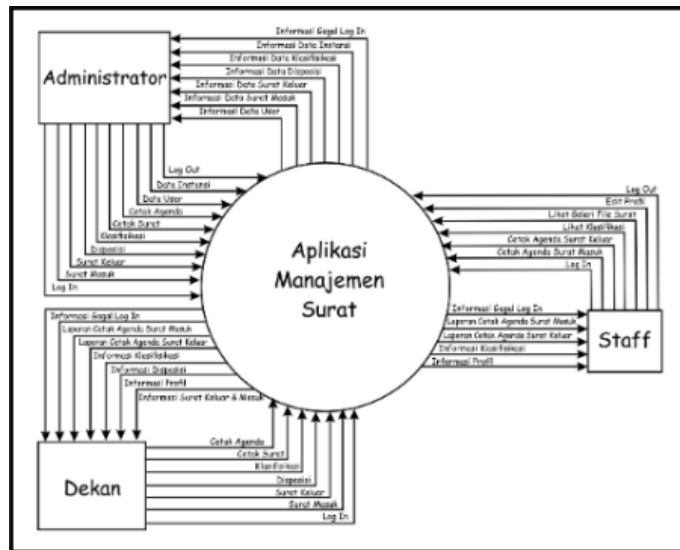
Administrator

Informasi Gagal Log In
Informasi Data Instansi
Informasi Data Klasifikasi
Informasi Data Disposisi
Informasi Data Surat Keluar
Informasi Data Surat Masuk
Informasi Data User

Log Out
Data Instansi
Data User
Cetak Agenda
Cetak Surat
Klasifikasi
Disposisi
Surat Keluar
Surat Masuk
Log In

Aplikasi Manajemen Surat

Log Out
Edit Profil
Lihat Galeri File Surat
Lihat Klasifikasi
Cetak Agenda Surat Keluar
Cetak Agenda Surat Masuk
Log In

Informasi Gagal Log In
Laporan Cetak Agenda Surat Masuk
Laporan Cetak Agenda Surat Keluar
Informasi Klasifikasi
Informasi Profil

Staff

Informasi Gagal Log In
Laporan Cetak Agenda Surat Masuk
Laporan Cetak Agenda Surat Keluar
Informasi Klasifikasi
Informasi Disposisi
Informasi Profil
Informasi Surat Keluar & Masuk

Dekan

Cetak Agenda
Cetak Surat
Klasifikasi
Disposisi
Surat Keluar
Surat Masuk
Log In